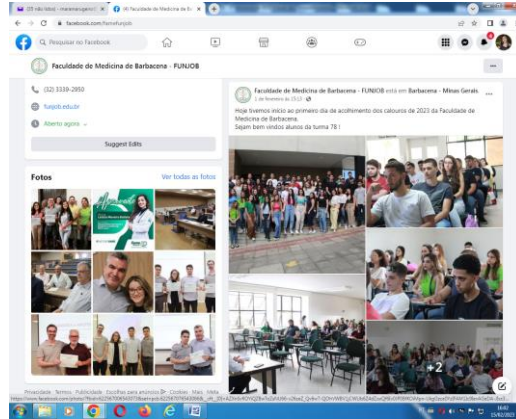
(17) não lidos - marianunes | (4) Faculdade de Medicina de Ba

facebook.com/funefunjob

Pesquisar no Facebook

Faculdade de Medicina de Barbacena - FUNJOB

(32) 3339-2950

funjob.edu.br

Aberto agora

Suggest Edits

Fotos

Ver todas as fotos

Faculdade de Medicina de Barbacena - FUNJOB está em Barbacena - Minas Gerais.
1 de fevereiro às 10:15

Hoje tivemos início ao primeiro dia de acolhimento dos calouros de 2023 da Faculdade de Medicina de Barbacena.
Sejam bem vindos alunos da turma 78 !

+2

Privacidade · Termos · Publicidade · Escolhas para anúncios · Cookies · Mais · Meta

https://www.facebook.com/photo/?fbid=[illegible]

10:07
15/02/2023